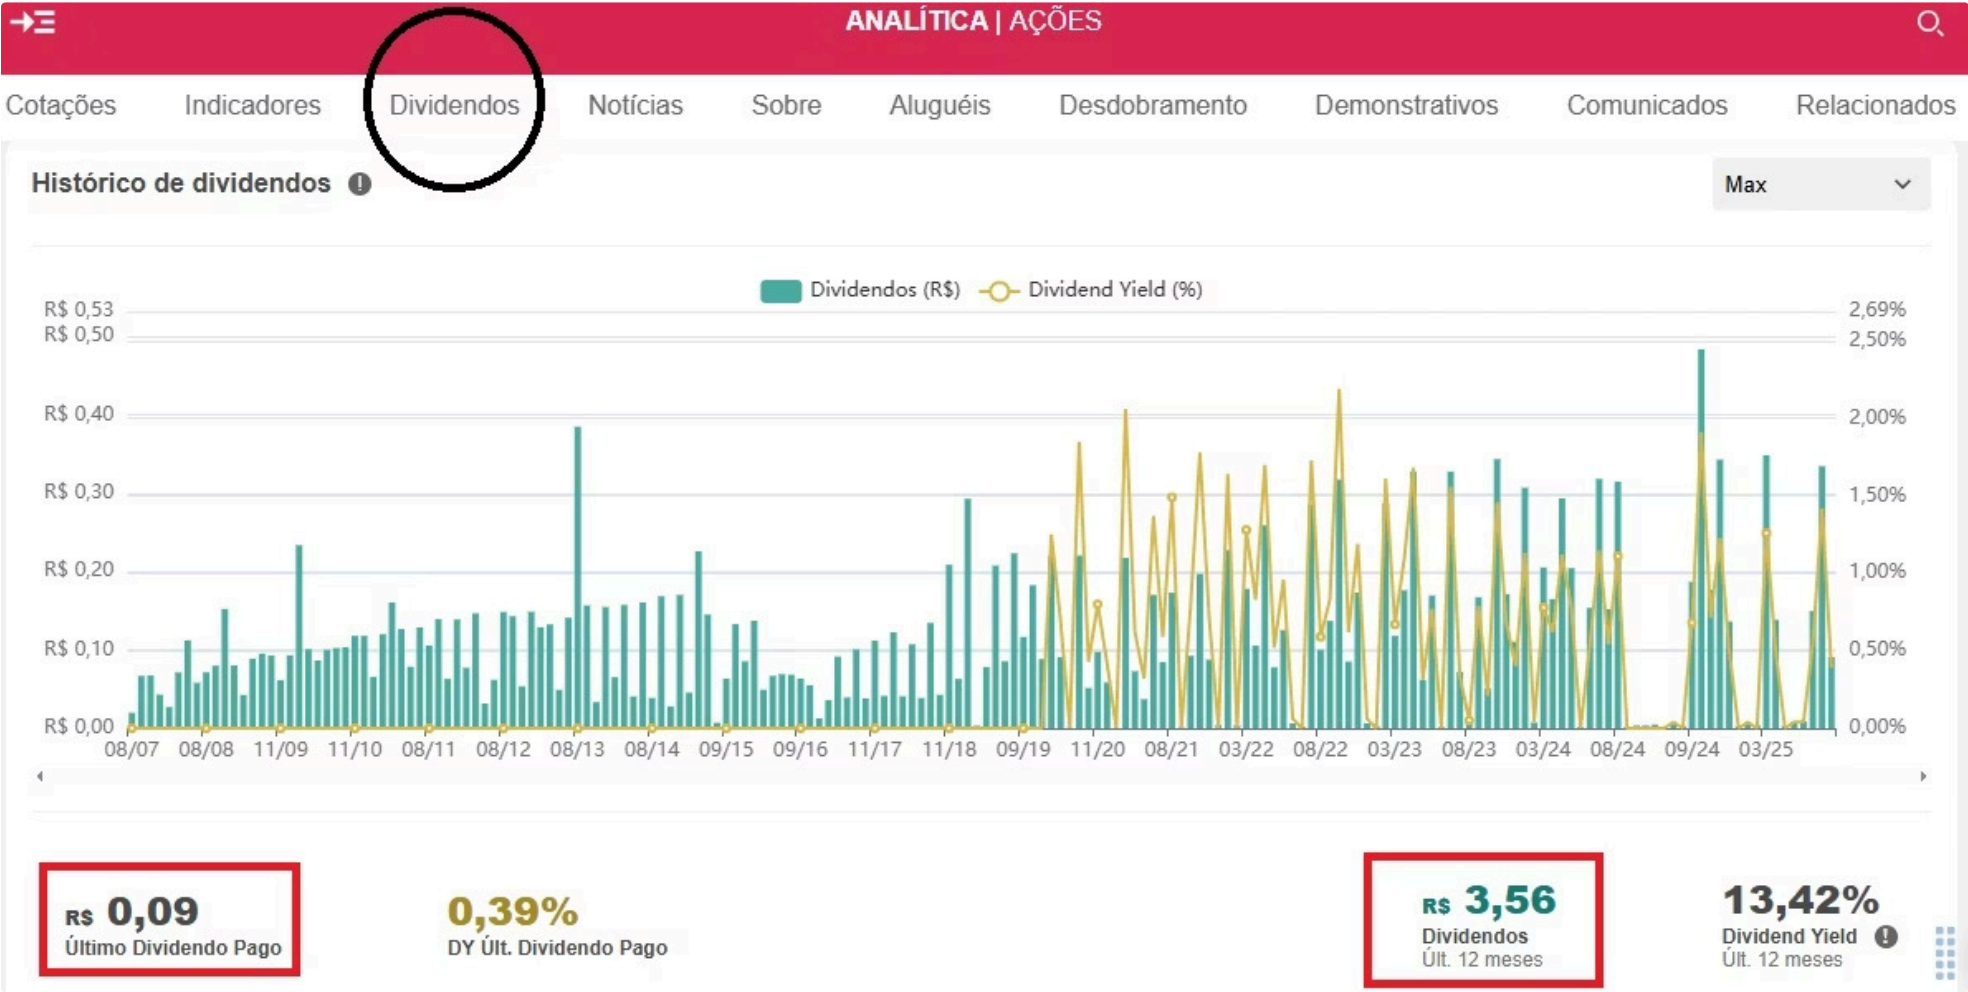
ANALÍTICA | AÇÕES

Cotações Indicadores Dividendos Notícias Sobre Aluguéis Desdobramento Demonstrativos Comunicados Relacionados

Histórico de dividendos

Max

Dividendos (R$) Dividend Yield (%)

R$ 0,53
R$ 0,50
R$ 0,40
R$ 0,30
R$ 0,20
R$ 0,10
R$ 0,00

2,69%
2,50%
2,00%
1,50%
1,00%
0,50%
0,00%

08/07 08/08 11/09 11/10 08/11 08/12 08/13 08/14 09/15 09/16 11/17 11/18 09/19 11/20 08/21 03/22 08/22 03/23 08/23 03/24 08/24 09/24 03/25

R$ 0,09
Último Dividendo Pago

0,39%
DY Últ. Dividendo Pago

R$ 3,56
Dividendos
Últ. 12 meses

13,42%
Dividend Yield
Últ. 12 meses